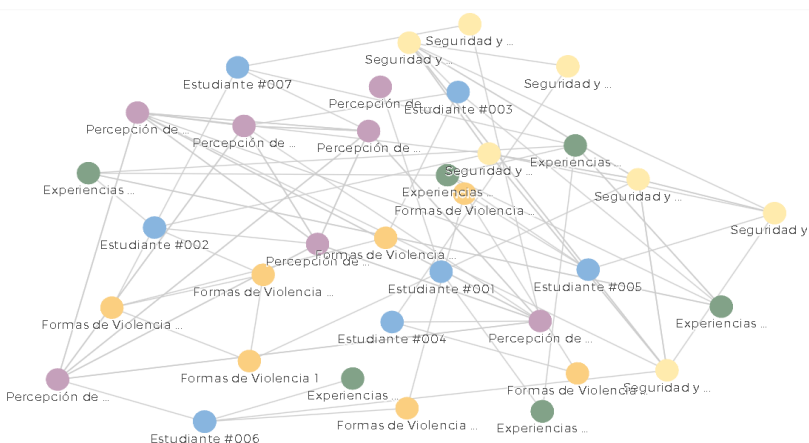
Seguridad y ...
Seguridad y ...
Seguridad y ...
Estudiante #007
Percepción de ...
Estudiante #003
Percepción de ...
Percepción de ...
Percepción de ...
Experiencias ...
Experiencias ...
Seguridad y ...
Experiencias ...
Seguridad y ...
Formas de Violencia ...
Seguridad y
Estudiante #002
Percepción de ...
Formas de Violencia ...
Formas de Violencia ...
Estudiante #001
Estudiante #005
Formas de Violencia ...
Experiencias ...
Estudiante #004
Percepción de ...
Formas de Violencia 1
Formas de Violencia ...
Seguridad y ...
Percepción de ...
Experiencias ...
Formas de Violencia ...
Estudiante #006
Experiencias ...